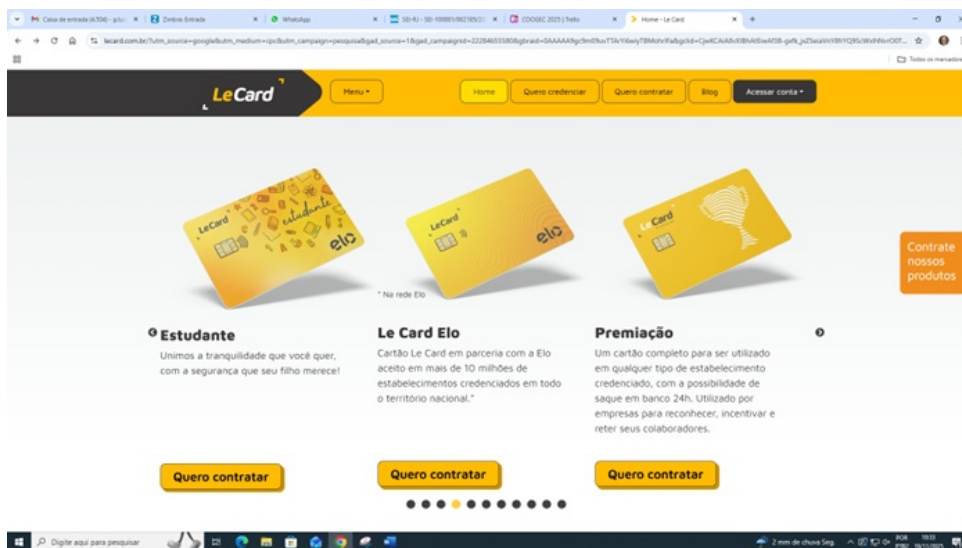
M Caixa de entrada (4.504) - p... × Zimbra: Entrada × WhatsApp × SEI-RJ - SEI-100001/002185/2... × COGEC 2025 | Trello × Home - Le Card × +

lecard.com.br/?utm_source=google&utm_medium=cpc&utm_campaign=pesquisa&gad_source=1&gad_campaignid=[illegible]

Todos os marcadores

LeCard

Menu ▾

Home | Quero credenciar | Quero contratar | Blog | Acessar conta ▾

LeCard estudante elo

LeCard elo

* Na rede Elo

Le Card

Contrate nossos produtos

Estudante

Unimos a tranquilidade que você quer, com a segurança que seu filho merece!

Le Card Elo

Cartão Le Card em parceria com a Elo aceito em mais de 10 milhões de estabelecimentos credenciados em todo o território nacional.*

Premiação

Um cartão completo para ser utilizado em qualquer tipo de estabelecimento credenciado, com a possibilidade de saque em banco 24h. Utilizado por empresas para reconhecer, incentivar e reter seus colaboradores.

Quero contratar

Quero contratar

Quero contratar

Digite aqui para pesquisar

2 mm de chuva Seg. POR PTB2 18:03 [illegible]